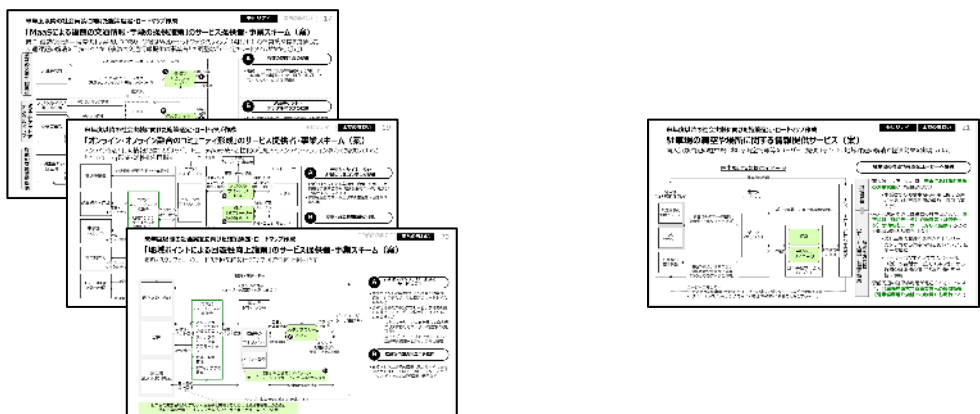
「MaaSによる地域の交通情報・予約の提供(案)」のサービス提供者・事業スキーム(案)

「オンライン・オフライン融合のコミュニティ形成」のサービス提供者・事業スキーム(案)

「地域ポイントによる回遊性向上施策」のサービス提供者・事業スキーム(案)

駐車場の需要予測等に関する情報提供サービス(案)

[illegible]